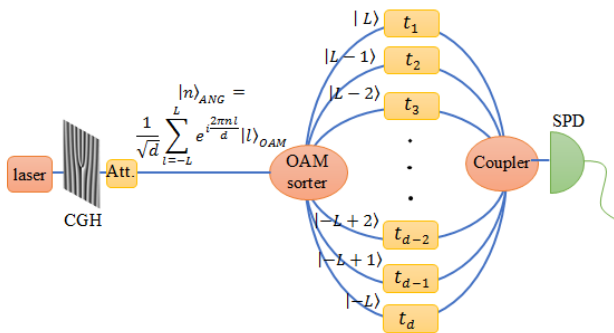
laser

CGH

Att.

$|n\rangle_{ANG} = \frac{1}{\sqrt{d}} \sum_{l=-L}^{L} e^{i\frac{2\pi nl}{d}} |l\rangle_{OAM}$

OAM sorter

$|L\rangle$ $t_1$

$|L-1\rangle$ $t_2$

$|L-2\rangle$ $t_3$

.
.
.

$|-L+2\rangle$ $t_{d-2}$

$|-L+1\rangle$ $t_{d-1}$

$|-L\rangle$ $t_d$

Coupler

SPD